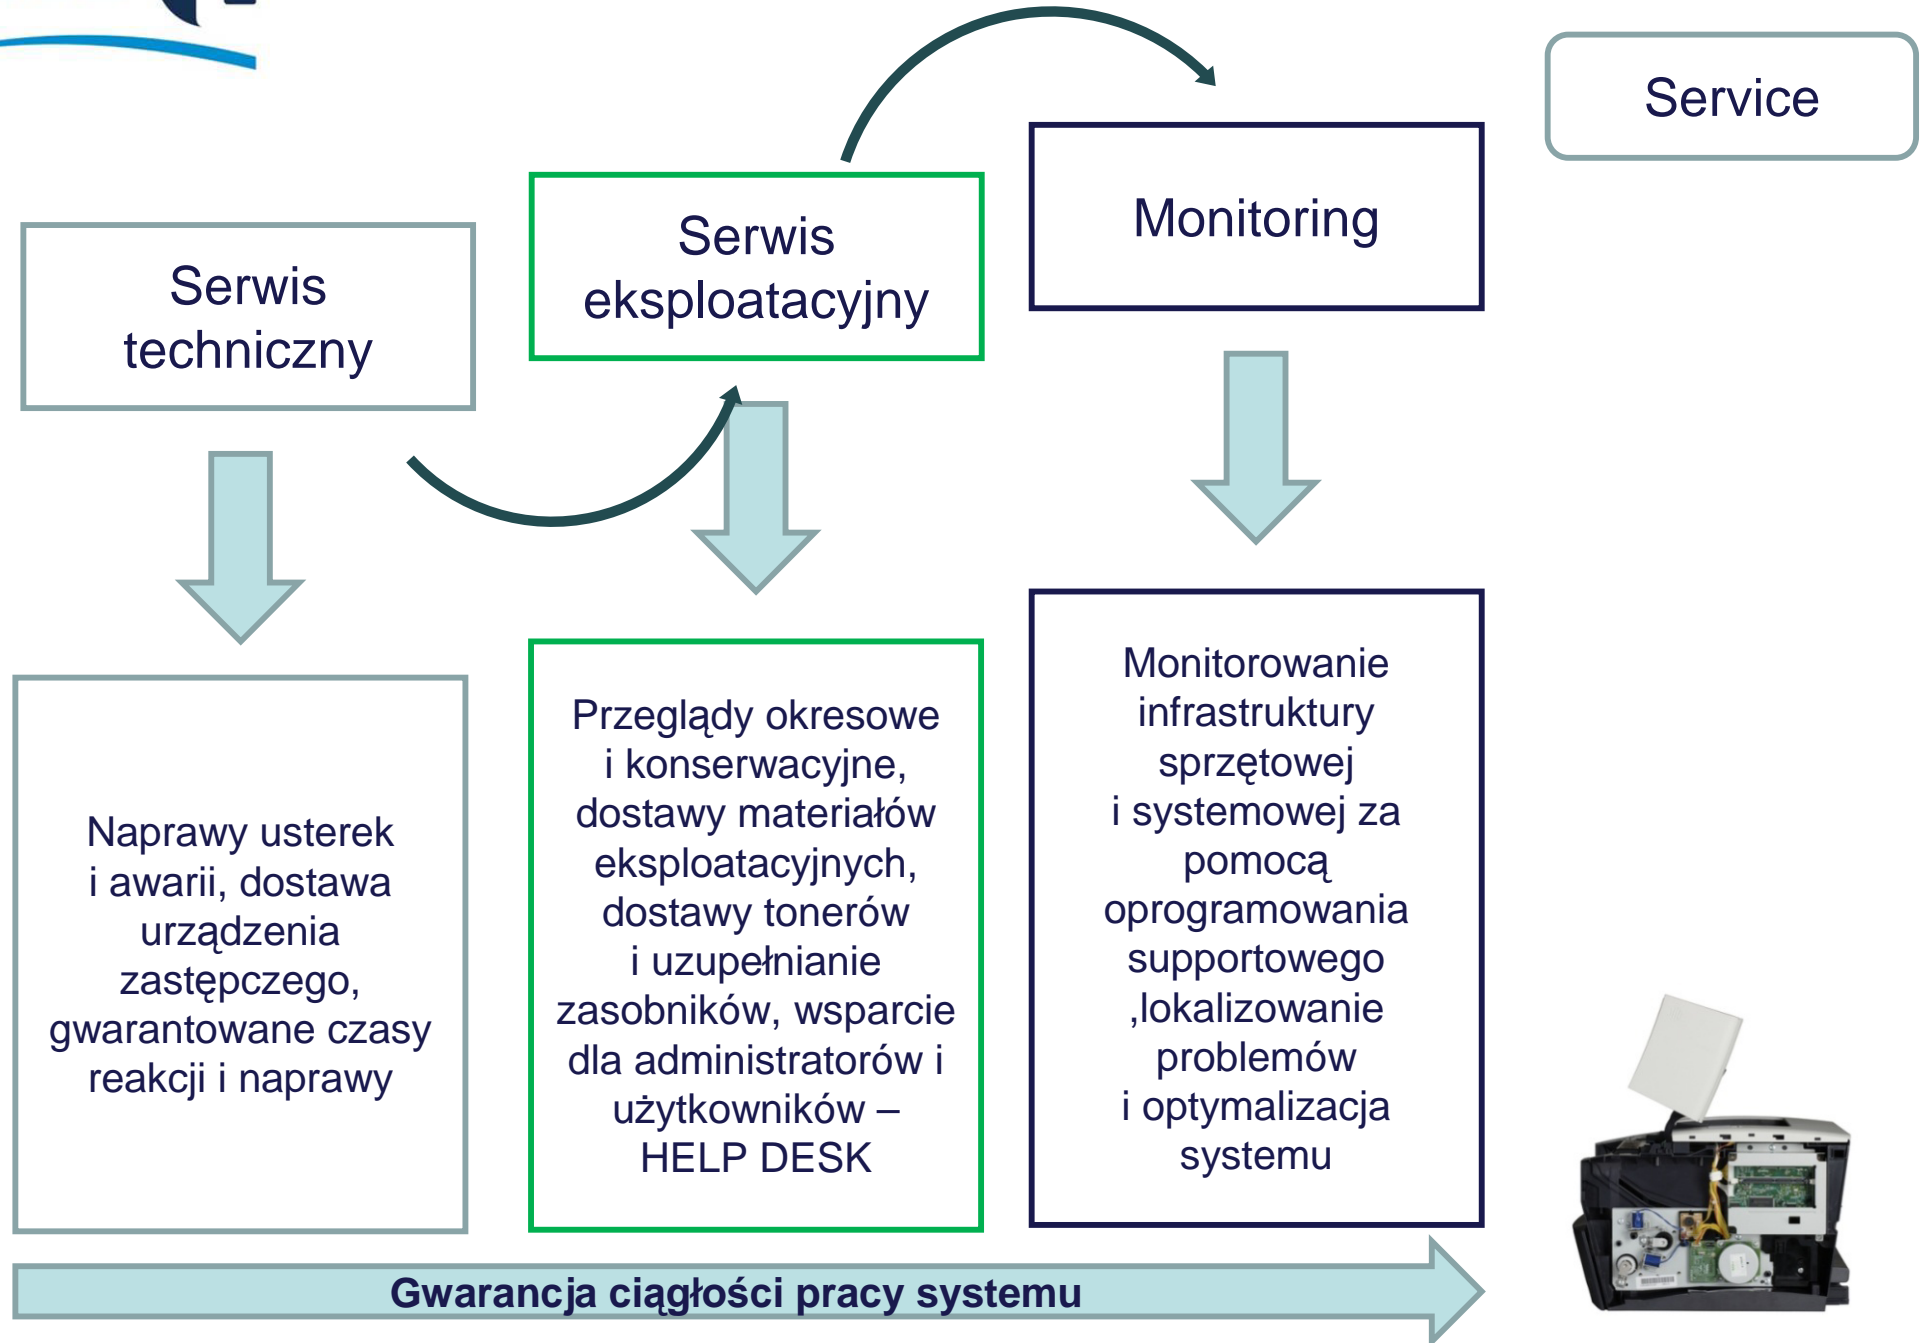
Service

Serwis techniczny

Serwis eksploatacyjny

Monitoring

Naprawy usterek i awarii, dostawa urządzenia zastępczego, gwarantowane czasy reakcji i naprawy

Przeglądy okresowe i konserwacyjne, dostawy materiałów eksploatacyjnych, dostawy tonerów i uzupełnianie zasobników, wsparcie dla administratorów i użytkowników – HELP DESK

Monitorowanie infrastruktury sprzętowej i systemowej za pomocą oprogramowania supportowego ,lokalizowanie problemów i optymalizacja systemu

Gwarancja ciągłości pracy systemu